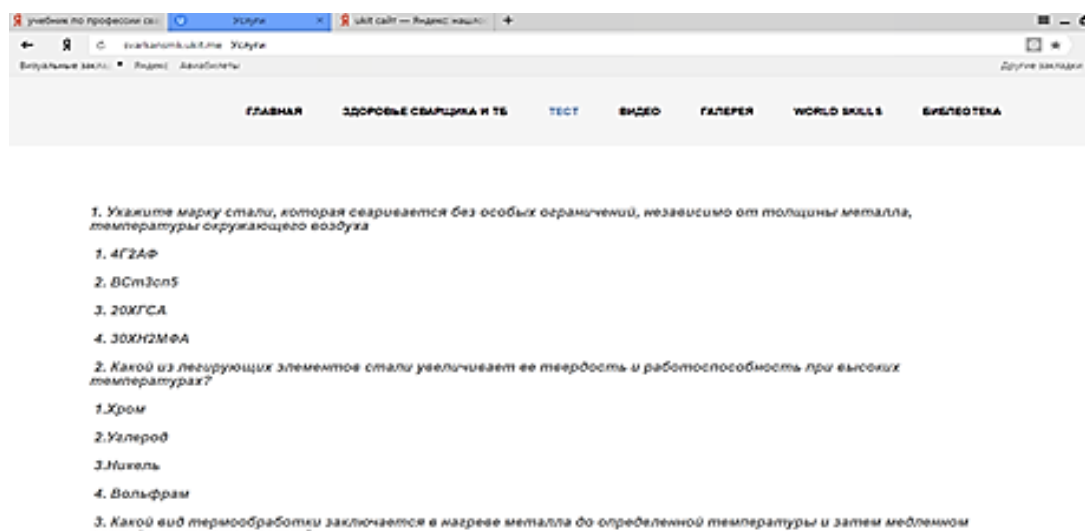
учебник по профессии св... | Услуги | ukit сайт — Яндекс нашлос... | +

Я svarkanomsk.ukit.me Услуги

Визуальные заклад... Яндекс Авиабилеты

Другие закладки

ГЛАВНАЯ ЗДОРОВЬЕ СВАРЩИКА И ТБ ТЕСТ ВИДЕО ГАЛЕРЕЯ WORLD SKILLS БИБЛЕОТЕКА

1. Укажите марку стали, которая сваривается без особых ограничений, независимо от толщины металла, температуры окружающего воздуха

1. 4Г2АФ

2. ВСт3сп5

3. 20ХГСА

4. 30ХН2МФА

2. Какой из легирующих элементов стали увеличивает ее твердость и работоспособность при высоких температурах?

1.Хром

2.Углерод

3.Никель

4. Вольфрам

3. Какой вид термообработки заключается в нагреве металла до определенной температуры и затем медленном